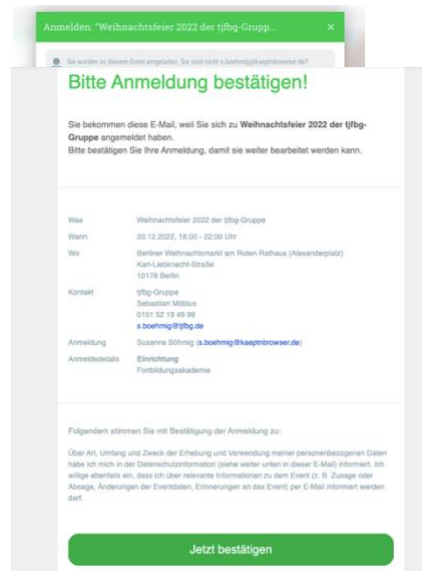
Anmelden: "Weihnachtsfeier 2022 der tjfbg-Gruppe... ×

Sie wurden zu diesem Event eingeladen. Sie sind nicht s.boehmig@kaeptnbrowser.de?

Bitte Anmeldung bestätigen!

Sie bekommen diese E-Mail, weil Sie sich zu **Weihnachtsfeier 2022 der tjfbg-Gruppe** angemeldet haben.
Bitte bestätigen Sie Ihre Anmeldung, damit sie weiter bearbeitet werden kann.

| | |
|---|---|
| Was | Weihnachtsfeier 2022 der tjfbg-Gruppe |
| Wann | 20.12.2022, 18:00 - 22:00 Uhr |
| Wo | Berliner Weihnachtsmarkt am Roten Rathaus (Alexanderplatz) Karl-Liebknecht-Straße 10178 Berlin |
| Kontakt | tjfbg-Gruppe Sebastian Möbius 0151 52 19 49 99 s.boehmig@tjfbg.de |
| Anmeldung | Susanne Böhmig (s.boehmig@kaeptnbrowser.de) |
| Anmeldedetails | **Einrichtung** Fortbildungsakademie |

Folgendem stimmen Sie mit Bestätigung der Anmeldung zu:

Über Art, Umfang und Zweck der Erhebung und Verwendung meiner personenbezogenen Daten habe ich mich in der Datenschutzinformation (siehe weiter unten in dieser E-Mail) informiert. Ich willige ebenfalls ein, dass ich über relevante Informationen zu dem Event (z. B. Zusage oder Absage, Änderungen der Eventdaten, Erinnerungen an das Event) per E-Mail informiert werden darf.

Jetzt bestätigen